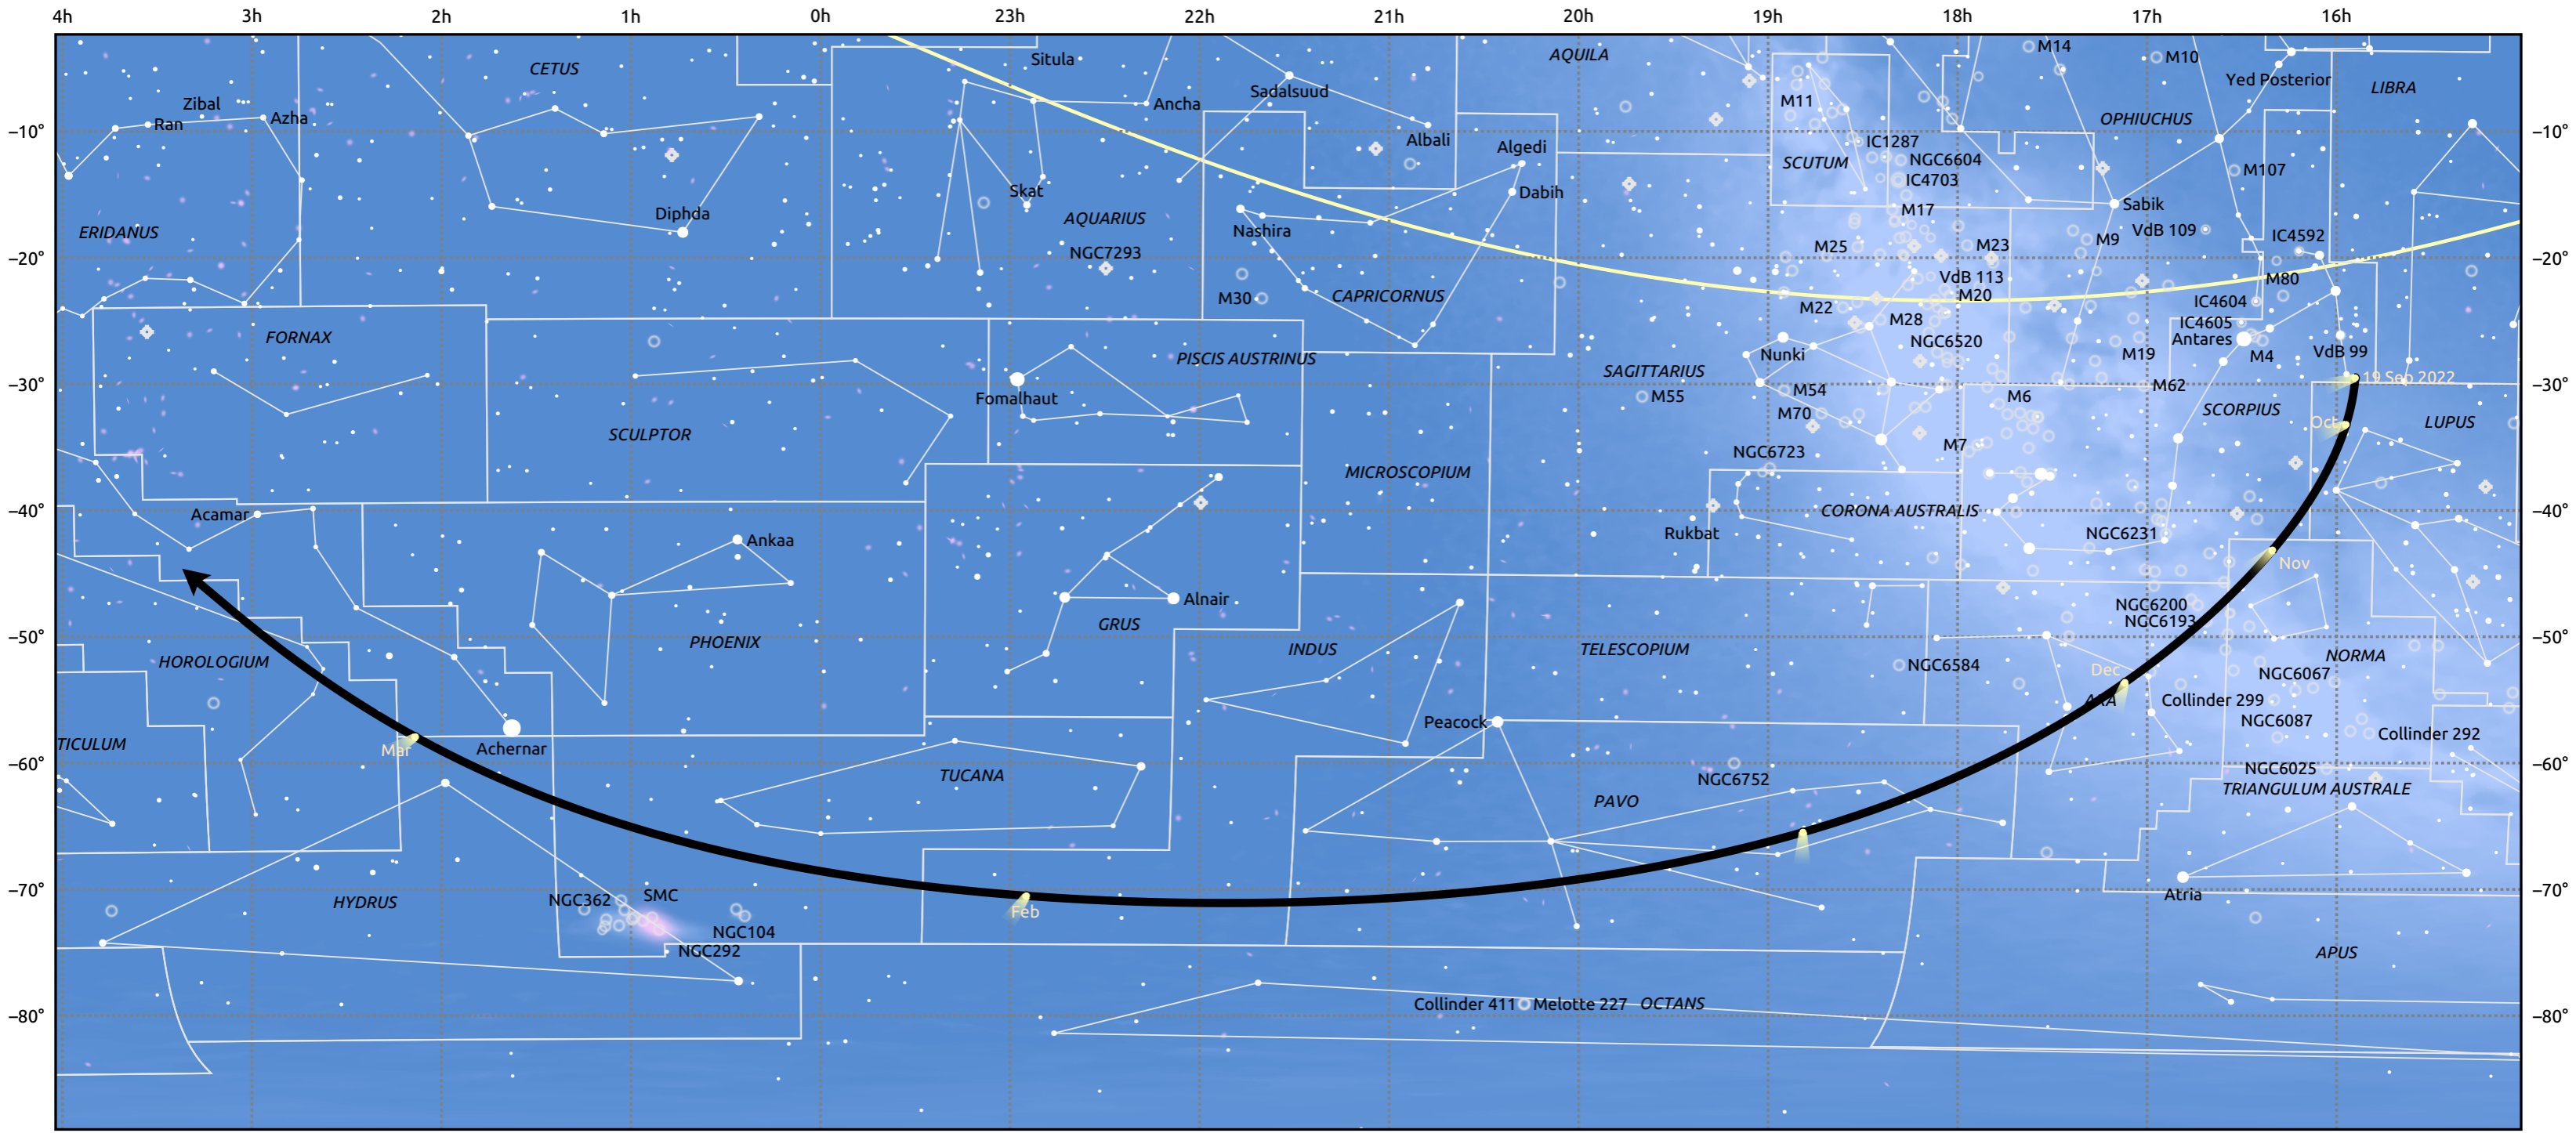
4h 3h 2h 1h 0h 23h 22h 21h 20h 19h 18h 17h 16h

-10° -20° -30° -40° -50° -60° -70° -80°

-10° -20° -30° -40° -50° -60° -70° -80°

CETUS
Situla
Ancha
Sadalsuud
AQUILA
M14
M10
Yed Posterior
LIBRA
Zibal
Ran
Azha
Albali
Algedi
M11
IC1287
OPHIUCHUS
SCUTUM
NGC6604
IC4703
M107
Skat
Dabih
Diphda
AQUARIUS
M17
Sabik
ERIDANUS
Nashira
VdB 109
IC4592
NGC7293
M25
M23
M9
VdB 113
M20
M80
M30
CAPRICORNUS
IC4604
M22
M28
IC4605
FORNAX
Antares
NGC6520
Nunki
PISCIS AUSTRINUS
M19
M4
VdB 99
SAGITTARIUS
Fomalhaut
M55
M54
M62
19 Sep 2022
M70
M6
SCORPIUS
LUPUS
SCULPTOR
Oct
M7
NGC6723
MICROSCOPIUM
Acamar
CORONA AUSTRALIS
Rukbat
NGC6231
Ankaa
Nov
Alnair
NGC6200
NGC6193
GRUS
PHOENIX
INDUS
TELESCOPIUM
NORMA
HOROLOGIUM
NGC6584
Dec
NGC6067
ARA
Collinder 299
Peacock
NGC6087
Collinder 292
TICULUM
Mar
Achernar
NGC6752
NGC6025
TUCANA
PAVO
TRIANGULUM AUSTRALE
SMC
NGC362
HYDRUS
Feb
Atria
NGC104
NGC292
APUS
Collinder 411
Melotte 227
OCTANS